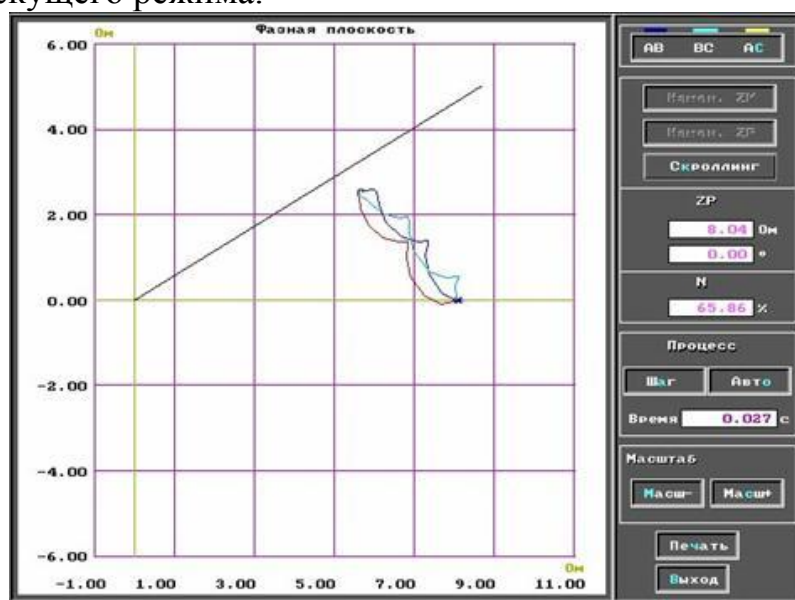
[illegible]ущего режима.

Фазная плоскость

Ом

6.00

4.00

2.00

0.00

-2.00

-4.00

-6.00

-1.00 1.00 3.00 5.00 7.00 9.00 11.00

Ом

AB BC AC

Измен. ZY

Измен. ZP

Скроллинг

ZP

8.04 Ом

0.00 °

N

65.86 %

Процесс

Шаг Авто

Время 0.027 с

Масштаб

Масш- Масш+

Печать

Выход